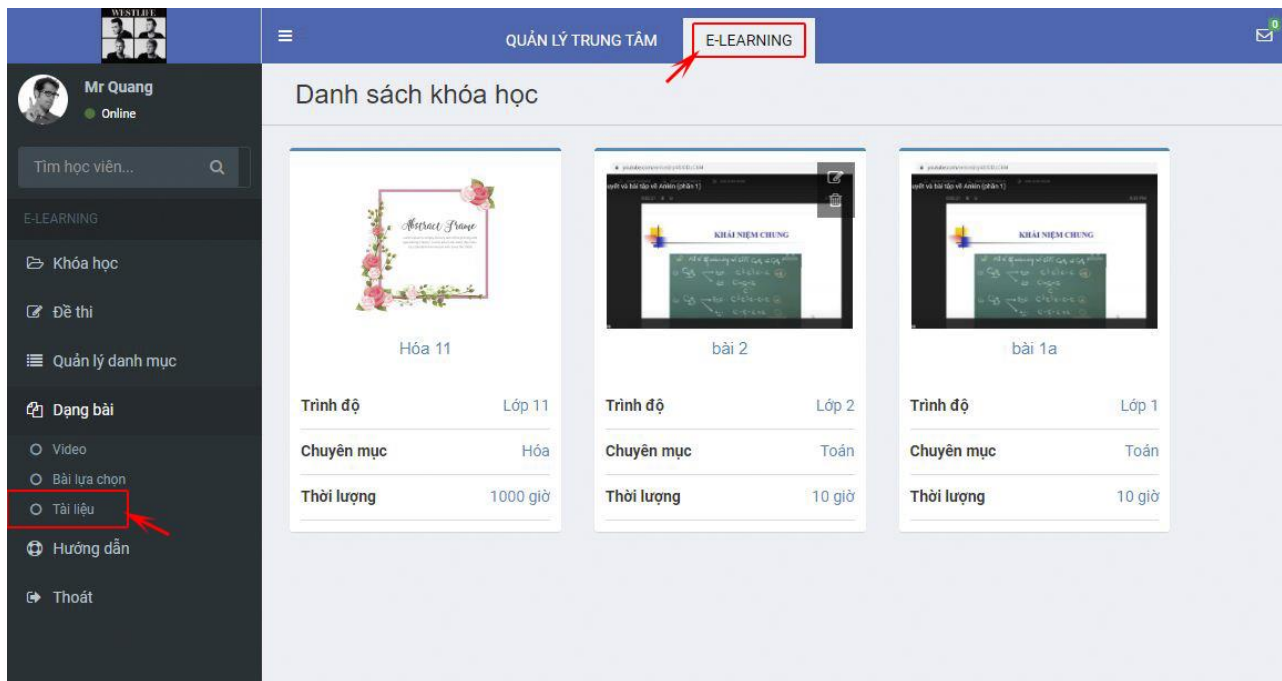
WESTLIFE

Mr Quang
Online

Tìm học viên...

E-LEARNING

Khóa học

Đề thi

Quản lý danh mục

Dạng bài

Video

Bài lựa chọn

Tài liệu

Hướng dẫn

Thoát

QUẢN LÝ TRUNG TÂM

E-LEARNING

0

Danh sách khóa học

Abstract Frame

Hóa 11

| Trình độ | Lớp 11 |
|---|---|
| Chuyên mục | Hóa |
| Thời lượng | 1000 giờ |

KHÁI NIỆM CHUNG

bài 2

| Trình độ | Lớp 2 |
|---|---|
| Chuyên mục | Toán |
| Thời lượng | 10 giờ |

KHÁI NIỆM CHUNG

bài 1a

| Trình độ | Lớp 1 |
|---|---|
| Chuyên mục | Toán |
| Thời lượng | 10 giờ |